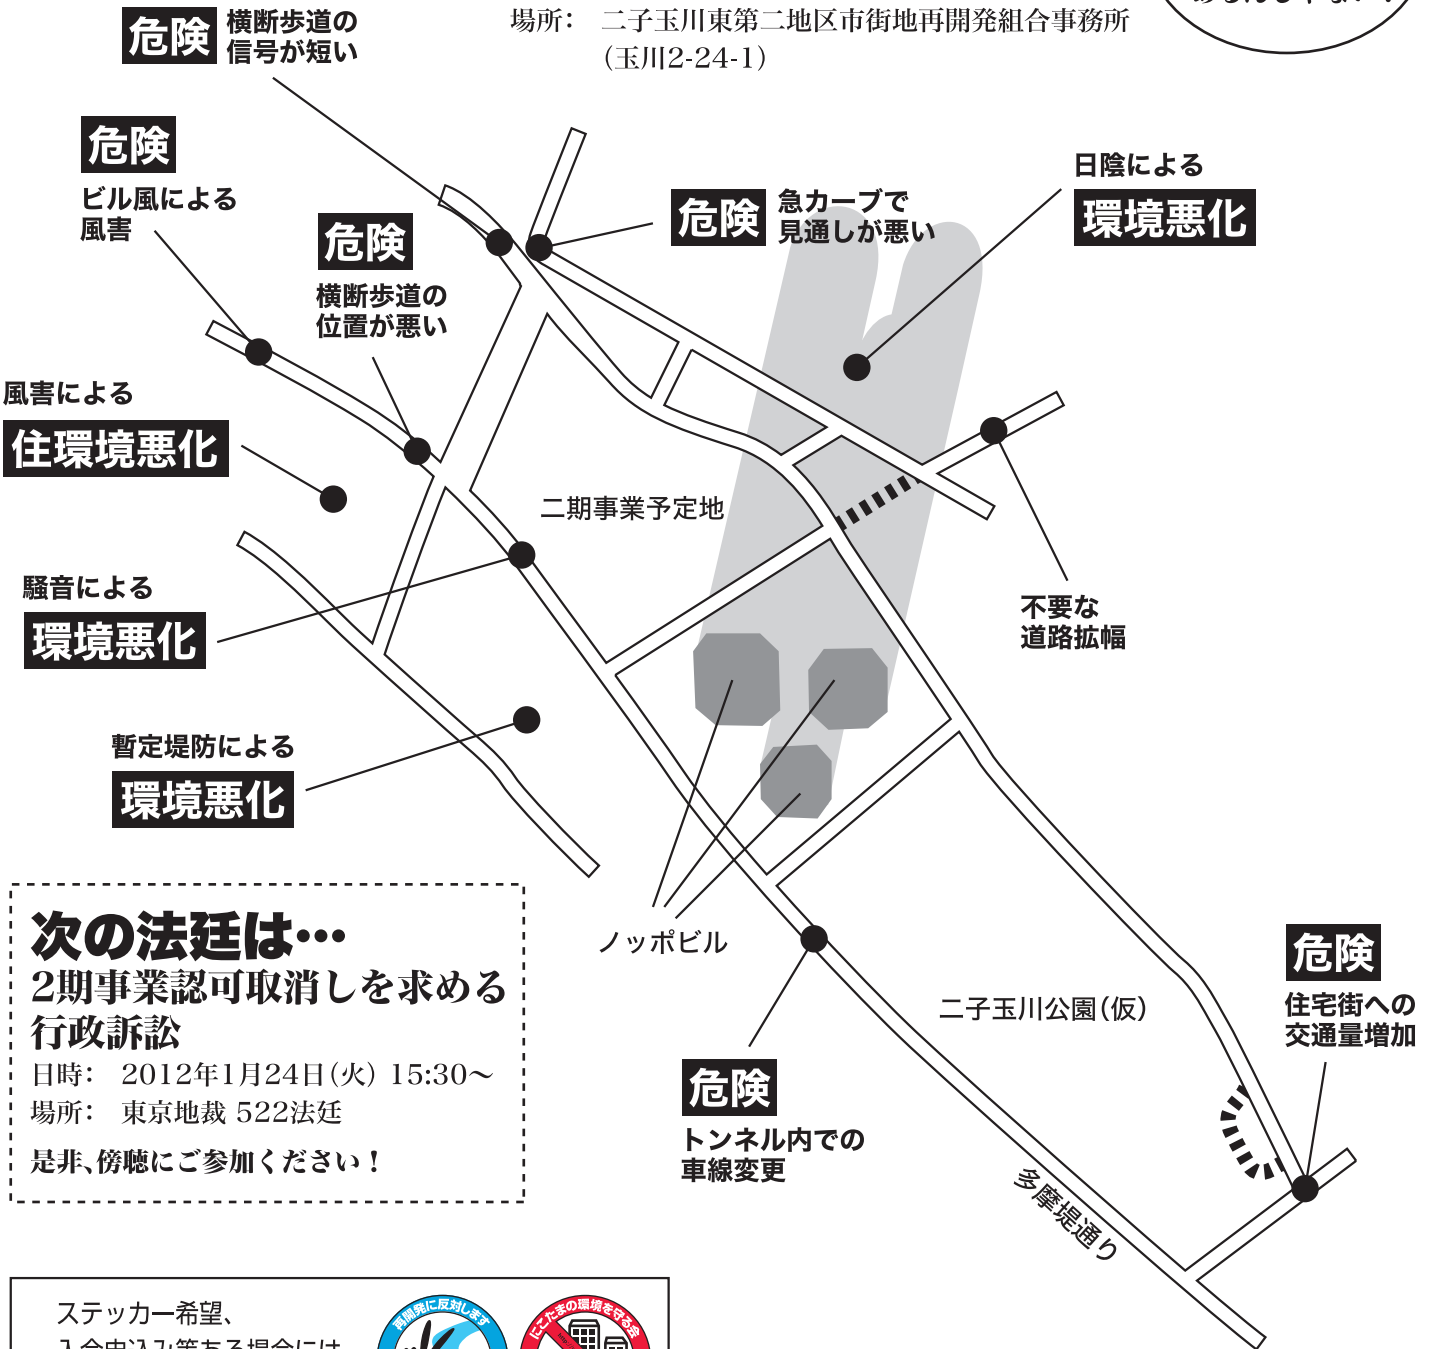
危険 横断歩道の信号が短い

場所: 二子玉川東第二地区市街地再開発組合事務所
(玉川2-24-1)

危険
ビル風による風害

危険
横断歩道の位置が悪い

危険 急カーブで見通しが悪い

日陰による
環境悪化

風害による
住環境悪化

二期事業予定地

騒音による
環境悪化

不要な
道路拡幅

暫定堤防による
環境悪化

次の法廷は…
2期事業認可取消しを求める行政訴訟
日時: 2012年1月24日(火) 15:30〜
場所: 東京地裁 522法廷
是非、傍聴にご参加ください!

ノッポビル

二子玉川公園(仮)

危険
住宅街への交通量増加

危険
トンネル内での車線変更

多摩堤通り

ステッカー希望、
入会申込み等ある場合には
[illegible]

再開発に反対します

にこたまの環境を守る会